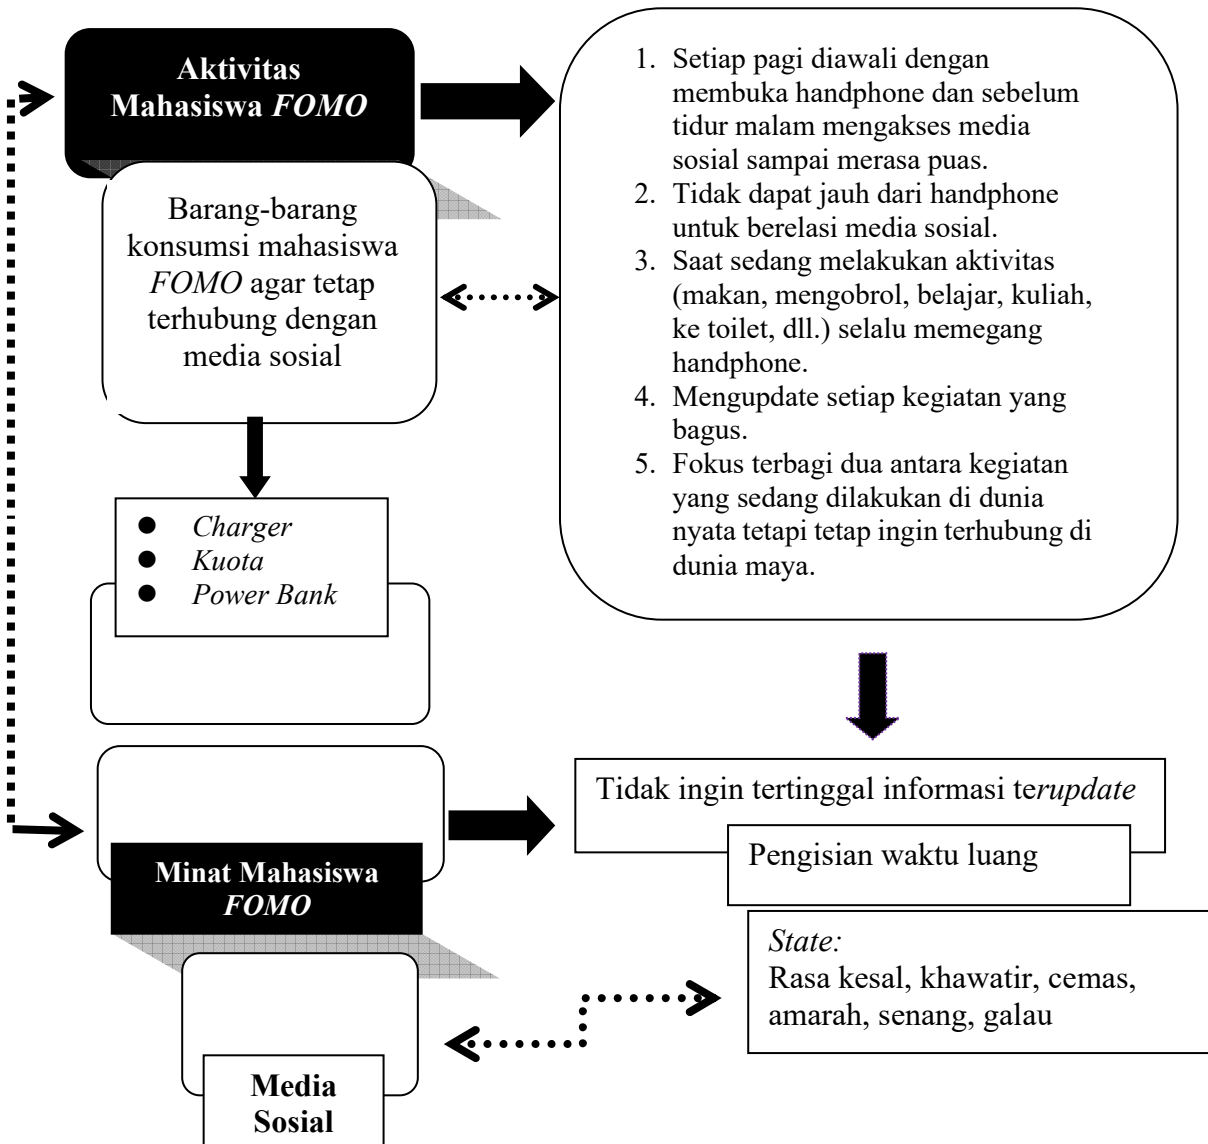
**Aktivitas Mahasiswa *FOMO***

1. Setiap pagi diawali dengan membuka handphone dan sebelum tidur malam mengakses media sosial sampai merasa puas.
2. Tidak dapat jauh dari handphone untuk berelasi media sosial.
3. Saat sedang melakukan aktivitas (makan, mengobrol, belajar, kuliah, ke toilet, dll.) selalu memegang handphone.
4. Mengupdate setiap kegiatan yang bagus.
5. Fokus terbagi dua antara kegiatan yang sedang dilakukan di dunia nyata tetapi tetap ingin terhubung di dunia maya.

Barang-barang konsumsi mahasiswa *FOMO* agar tetap terhubung dengan media sosial

- *Charger*
- *Kuota*
- *Power Bank*

Tidak ingin tertinggal informasi te*rupdate*

Pengisian waktu luang

**Minat Mahasiswa *FOMO***

*State:*
Rasa kesal, khawatir, cemas, amarah, senang, galau

**Media Sosial**